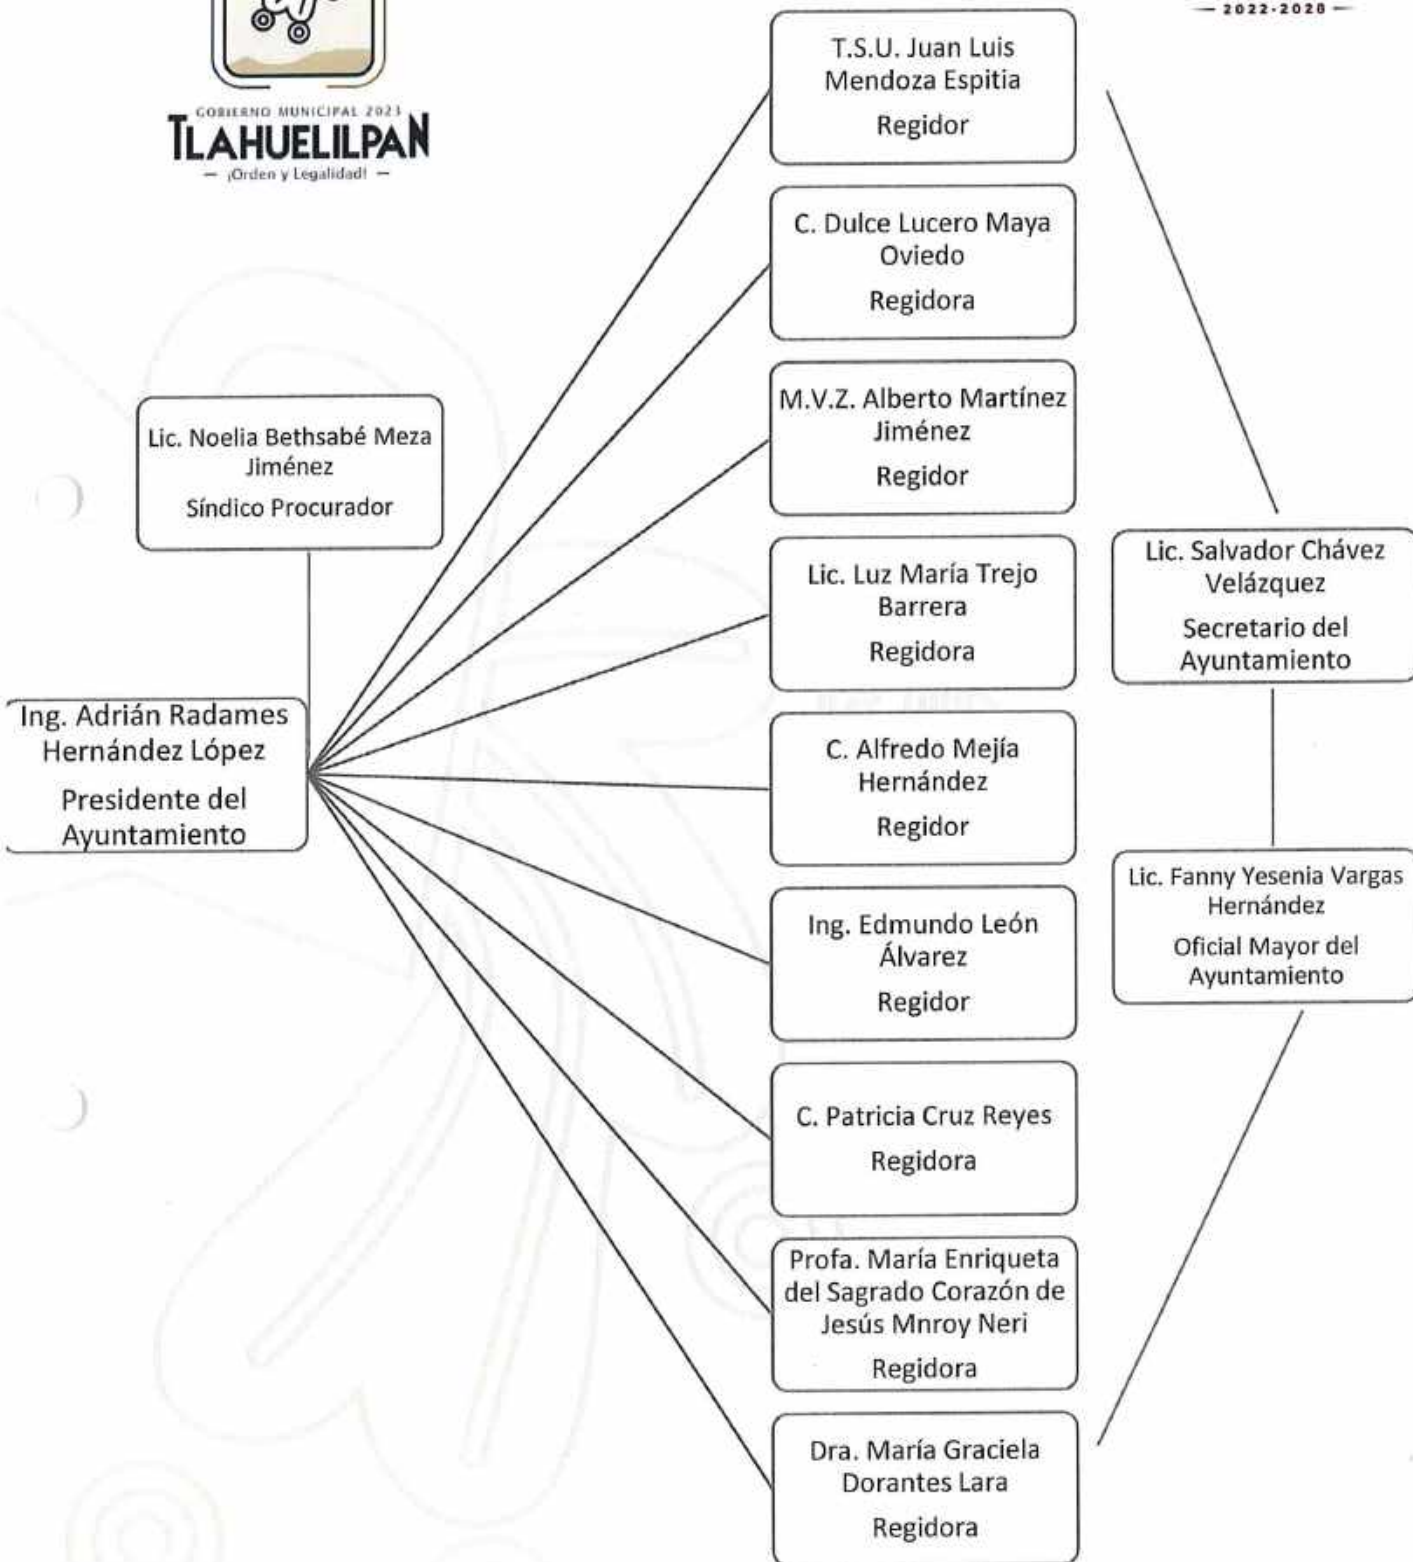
GOBIERNO MUNICIPAL 2023
TLAHUELILPAN
— ¡Orden y Legalidad! —

— 2022-2020 —

T.S.U. Juan Luis Mendoza Espitia
Regidor

C. Dulce Lucero Maya Oviedo
Regidora

M.V.Z. Alberto Martínez Jiménez
Regidor

Lic. Noelia Bethsabé Meza Jiménez
Síndico Procurador

Lic. Luz María Trejo Barrera
Regidora

Lic. Salvador Chávez Velázquez
Secretario del Ayuntamiento

Ing. Adrián Radames Hernández López
Presidente del Ayuntamiento

C. Alfredo Mejía Hernández
Regidor

Lic. Fanny Yesenia Vargas Hernández
Oficial Mayor del Ayuntamiento

Ing. Edmundo León Álvarez
Regidor

C. Patricia Cruz Reyes
Regidora

Profa. María Enriqueta del Sagrado Corazón de Jesús Mnroy Neri
Regidora

Dra. María Graciela Dorantes Lara
Regidora